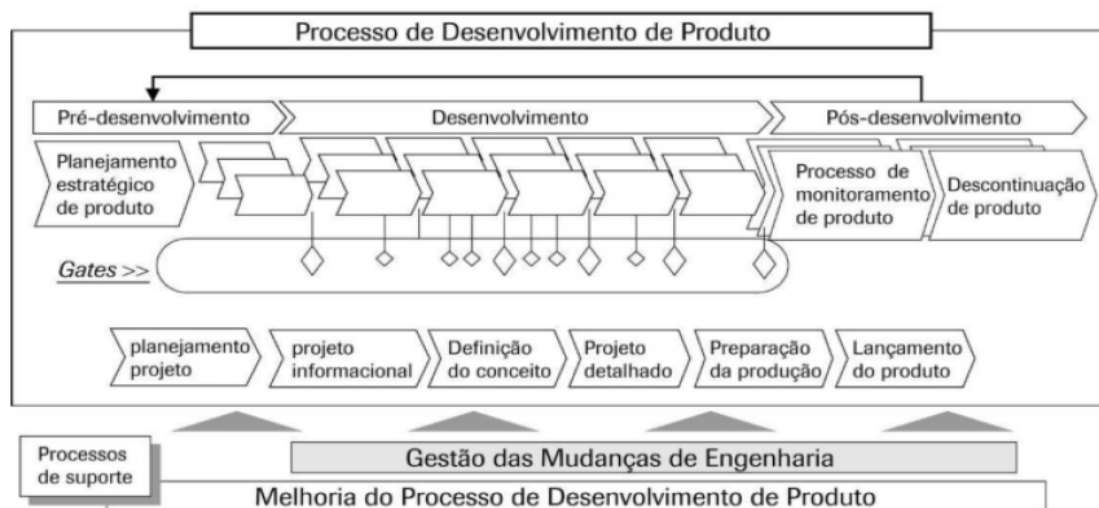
Processo de Desenvolvimento de Produto

Pré-desenvolvimento

Desenvolvimento

Pós-desenvolvimento

Planejamento estratégico de produto

Processo de monitoramento de produto

Descontinuação de produto

Gates >>

planejamento projeto

projeto informacional

Definição do conceito

Projeto detalhado

Preparação da produção

Lançamento do produto

Processos de suporte

Gestão das Mudanças de Engenharia

Melhoria do Processo de Desenvolvimento de Produto